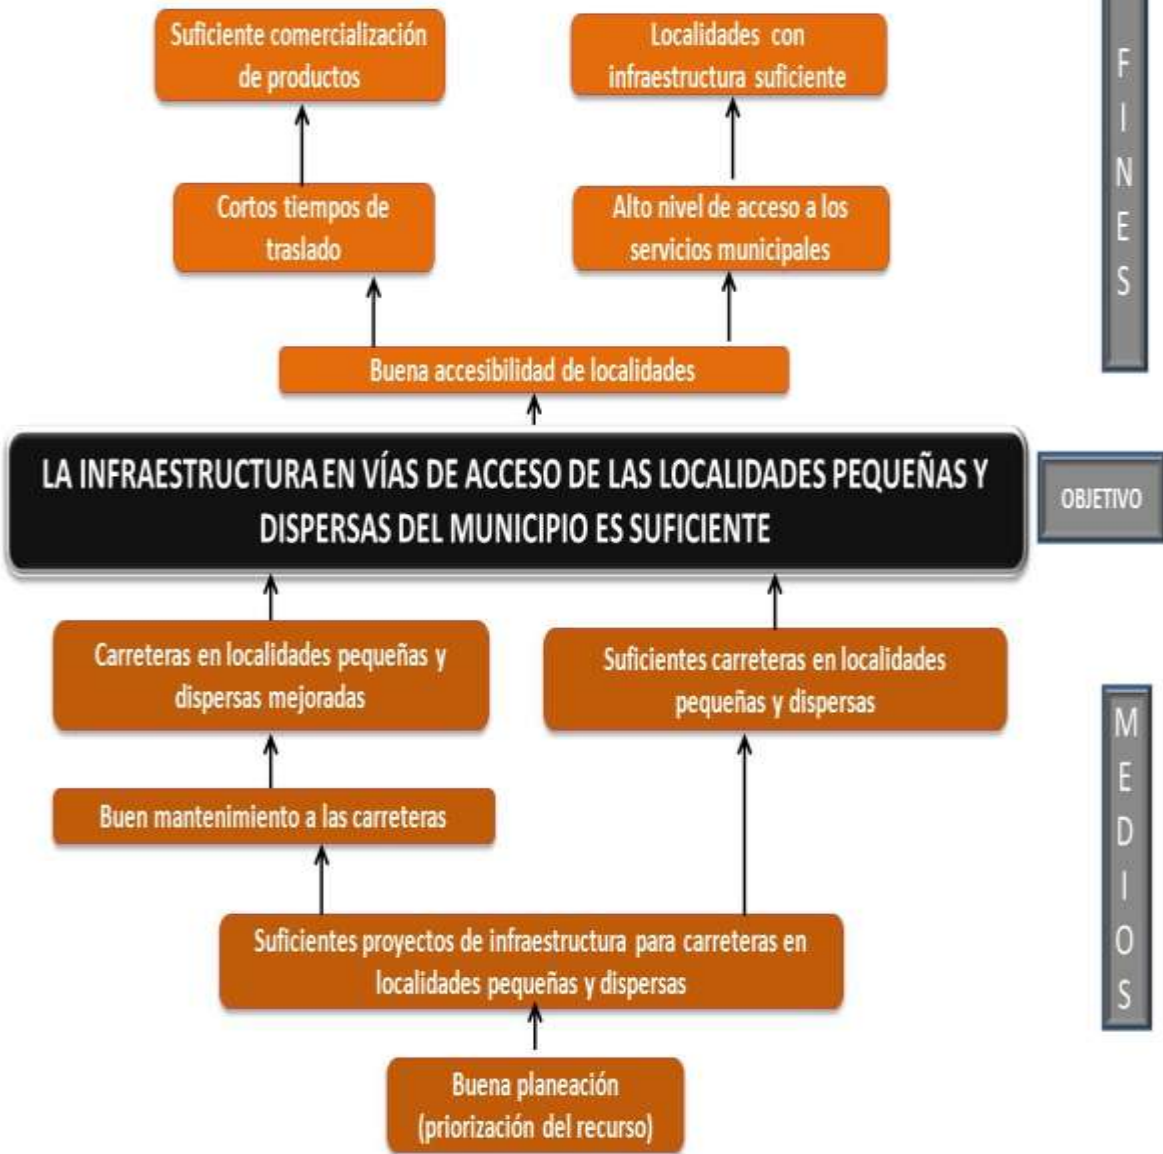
Suficiente comercialización de productos

Localidades con infraestructura suficiente

F
I
N
E
S

Cortos tiempos de traslado

Alto nivel de acceso a los servicios municipales

Buena accesibilidad de localidades

LA INFRAESTRUCTURA EN VÍAS DE ACCESO DE LAS LOCALIDADES PEQUEÑAS Y DISPERSAS DEL MUNICIPIO ES SUFICIENTE

OBJETIVO

Carreteras en localidades pequeñas y dispersas mejoradas

Suficientes carreteras en localidades pequeñas y dispersas

M
E
D
I
O
S

Buen mantenimiento a las carreteras

Suficientes proyectos de infraestructura para carreteras en localidades pequeñas y dispersas

Buena planeación (priorización del recurso)